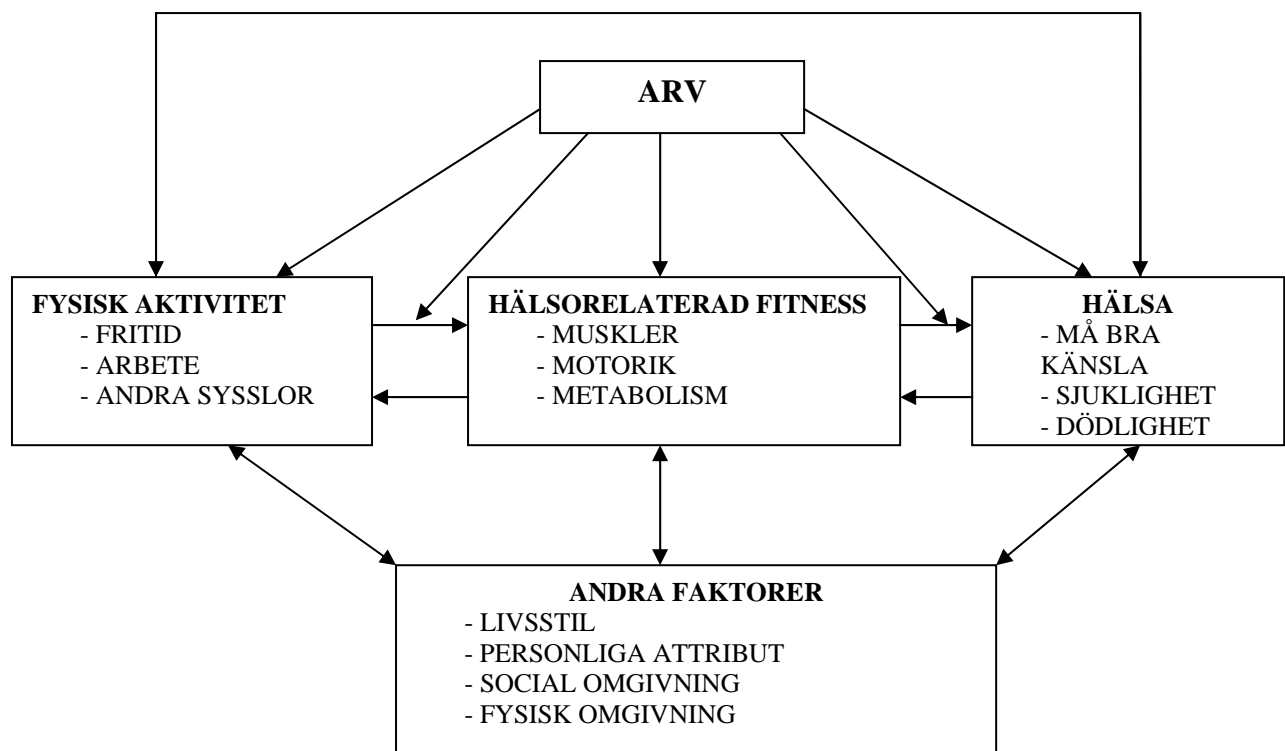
ARV

FYSISK AKTIVITET
- FRITID
- ARBETE
- ANDRA SYSSLOR

HÄLSORELATERAD FITNESS
- MUSKLER
- MOTORIK
- METABOLISM

HÄLSA
- MÅ BRA KÄNSLA
- SJUKLIGHET
- DÖDLIGHET

ANDRA FAKTORER
- LIVSSTIL
- PERSONLIGA ATTRIBUT
- SOCIAL OMGIVNING
- FYSISK OMGIVNING